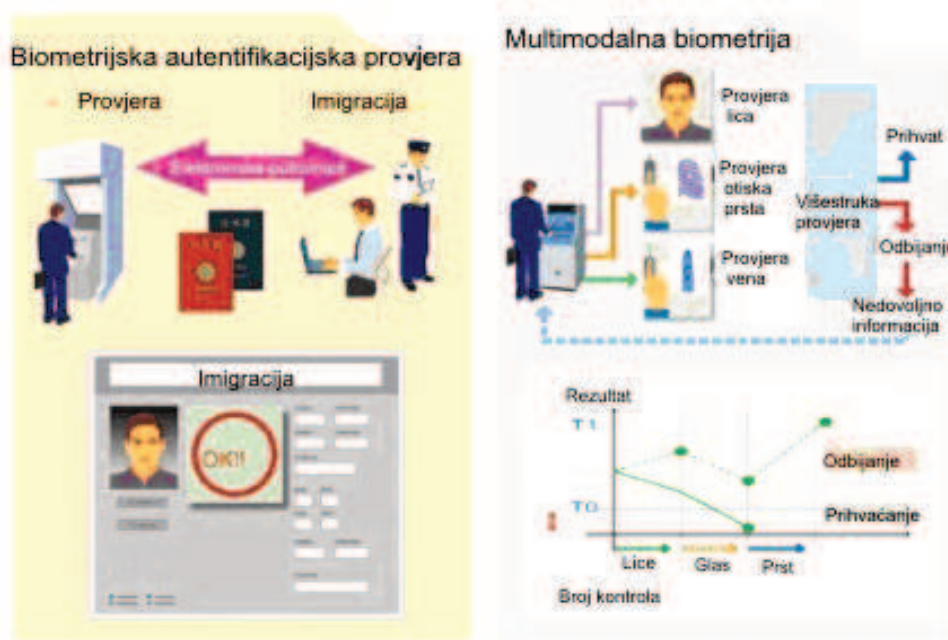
Biometrijska autentifikacijska provjera

Provjera

Imigracija

Elektronska putovnica

Imigracija

OK!!

Multimodalna biometrija

Provjera lica

Provjera otiska prsta

Provjera vena

Višestruka provjera

Prihvat

Odbijanje

Nedovoljno informacija

Rezultat

T1

T0

Odbijanje

Prihvaćanje

Lice

Glas

Prst

Broj kontrola